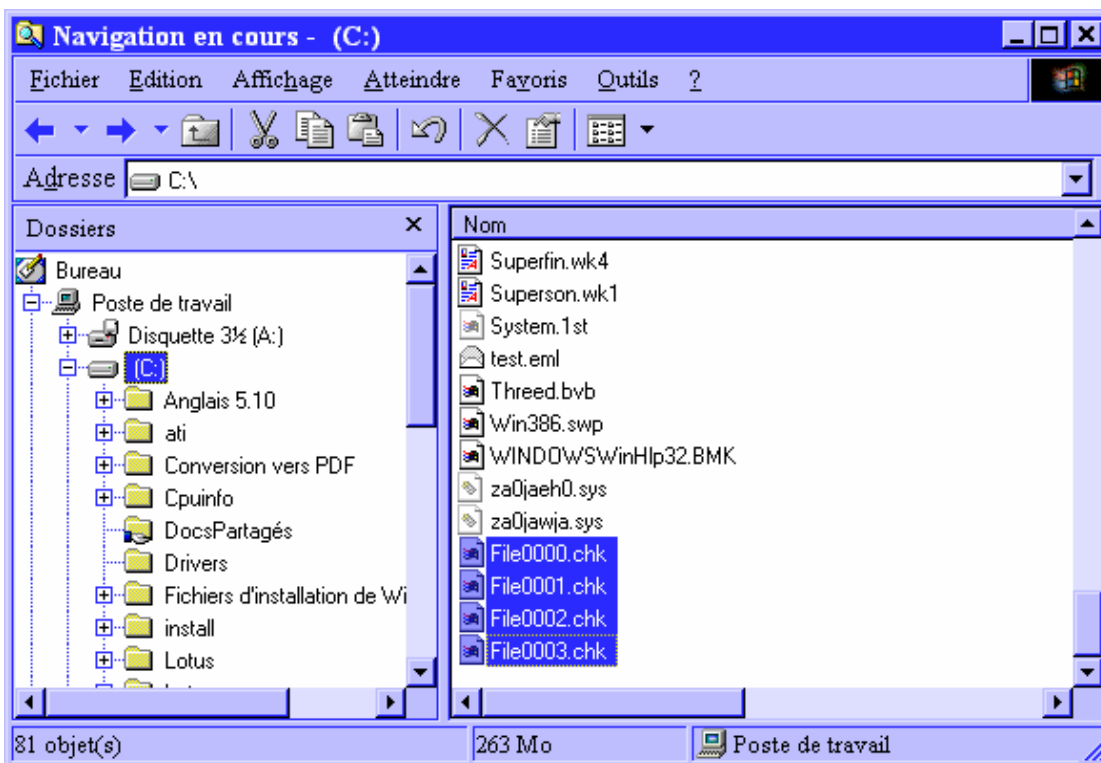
Navigation en cours - (C:)

Fichier Edition Affichage Atteindre Favoris Outils ?

Adresse C:\

Dossiers ×

Bureau
Poste de travail
Disquette 3½ (A:)
(C:)
Anglais 5.10
ati
Conversion vers PDF
Cpuinfo
DocsPartagés
Drivers
Fichiers d'installation de Wi
install
Lotus

Nom
Superfin.wk4
Superson.wk1
System.1st
test.eml
Threed.bvb
Win386.swp
WINDOWSWinHlp32.BMK
za0jaeh0.sys
za0jawja.sys
File0000.chk
File0001.chk
File0002.chk
File0003.chk

81 objet(s)
263 Mo
Poste de travail